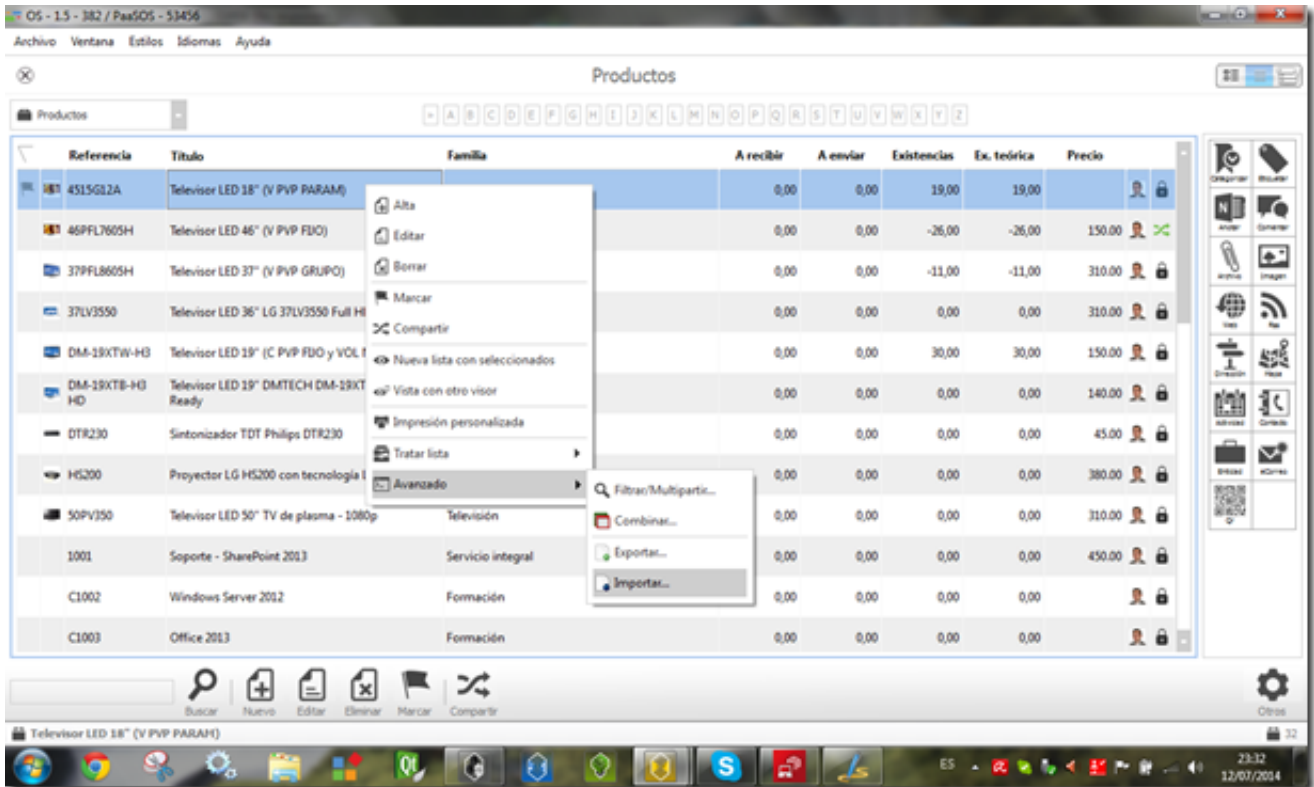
OS - 1.5 - 382 / PaaSOS - 53456

Archivo Ventana Estilos Idiomas Ayuda

Productos

Productos

+ A B C D E F G H I J K L M N O P Q R S T U V W X Y Z

| Referencia | Título | Familia | A recibir | A enviar | Existencias | Ex. teórica | Precio |
|---|---|---|---|---|---|---|---|
| 4515G12A | Televisor LED 18" (V PVP PARAM) | | 0,00 | 0,00 | 19,00 | 19,00 | |
| 46PFL7605H | Televisor LED 46" (V PVP FIJO) | | 0,00 | 0,00 | -26,00 | -26,00 | 150.00 |
| 37PFL8605H | Televisor LED 37" (V PVP GRUPO) | | 0,00 | 0,00 | -11,00 | -11,00 | 310.00 |
| 37LV3550 | Televisor LED 36" LG 37LV3550 Full HI | | 0,00 | 0,00 | 0,00 | 0,00 | 310.00 |
| DM-19XTW-H3 | Televisor LED 19" (C PVP FIJO y VOL I | | 0,00 | 0,00 | 30,00 | 30,00 | 150.00 |
| DM-19XTB-H3 HD | Televisor LED 19" DMTECH DM-19XT Ready | | 0,00 | 0,00 | 0,00 | 0,00 | 140.00 |
| DTR230 | Sintonizador TDT Philips DTR230 | | 0,00 | 0,00 | 0,00 | 0,00 | 45.00 |
| HS200 | Proyector LG HS200 con tecnología I | | 0,00 | 0,00 | 0,00 | 0,00 | 380.00 |
| 50PV350 | Televisor LED 50" TV de plasma - 1080p | Televisión | 0,00 | 0,00 | 0,00 | 0,00 | 310.00 |
| 1001 | Soporte - SharePoint 2013 | Servicio integral | 0,00 | 0,00 | 0,00 | 0,00 | 450.00 |
| C1002 | Windows Server 2012 | Formación | 0,00 | 0,00 | 0,00 | 0,00 | |
| C1003 | Office 2013 | Formación | 0,00 | 0,00 | 0,00 | 0,00 | |

Alta
Editar
Borrar
Marcar
Compartir
Nueva lista con seleccionados
Vista con otro visor
Impresión personalizada
Tratar lista
Avanzado

Filtrar/Multipartir...
Combinar...
Exportar...
Importar...

Categorizar Etiquetar Anotar Comentar Archivo Imagen Web Rss Dirección Mapa Actividad Contacto Entidad eCorreo Qr

Buscar Nuevo Editar Eliminar Marcar Compartir

Otros

Televisor LED 18" (V PVP PARAM)

32

ES

23:32
12/07/2014